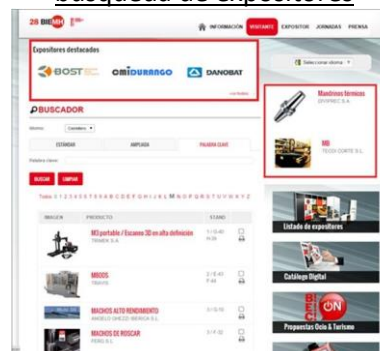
búsqueda de expositores

28 BIEMH

INFORMACIÓN VISITANTE EXPOSITOR JORNADAS PRENSA

Expositores destacados

BOSTEC omiDURANGO DANOBAT

Seleccionar idioma

BUSCADOR

ESTANDAR AMPLIADA PALABRA CLAVE

Palabra clave:

BUSCAR LIMPIAR

Todos 1 2 3 4 5 6 7 8 9 A B C D E F G H I J K L M N O P Q R S T U V W X Y Z

| IMAGEN | PRODUCTO | STAND |
|---|---|---|
| | M3 portable / Escaneo 3D en alta definición TRIMEK S.A. | |
| | MIDOS TRADYS | |
| | MACHOS ALTO RENDIMIENTO | |
| | MACHOS DE ROSCAR | |

Mandrinos térmicos

MB

Listado de expositores

Catálogo Digital

ON

Propuestas Ocio & Turismo